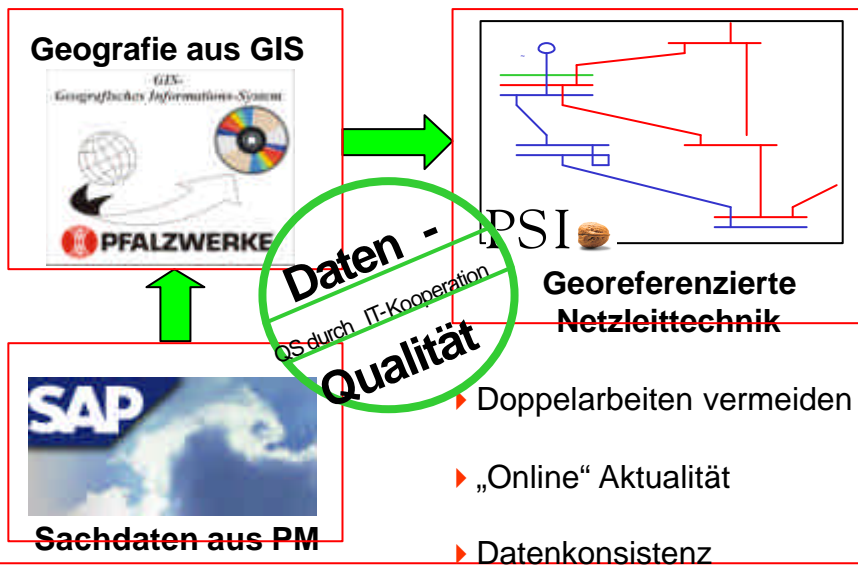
Geografie aus GIS

GIS-
Geografisches Informations-System

PFALZWERKE

PSI

Georeferenzierte Netzleittechnik

Daten -
QS durch IT-Kooperation
Qualität

SAP

Sachdaten aus PM

Doppelarbeiten vermeiden

„Online“ Aktualität

Datenkonsistenz